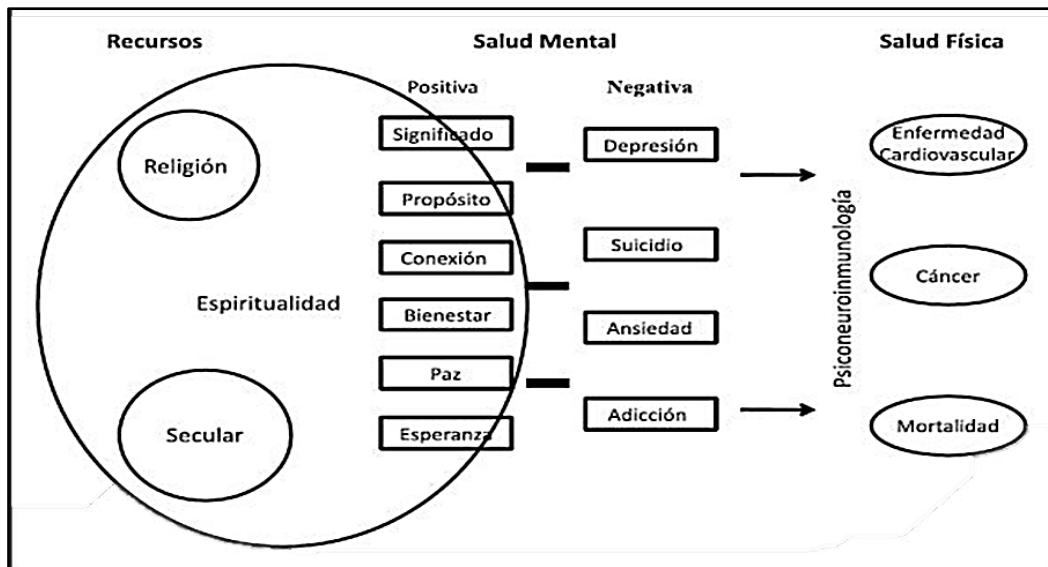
Recursos

Salud Mental

Salud Física

Positiva

Negativa

Religión

Espiritualidad

Secular

Significado

Propósito

Conexión

Bienestar

Paz

Esperanza

Depresión

Suicidio

Ansiedad

Adicción

Psiconeuroinmunología

Enfermedad Cardiovascular

Cáncer

Mortalidad